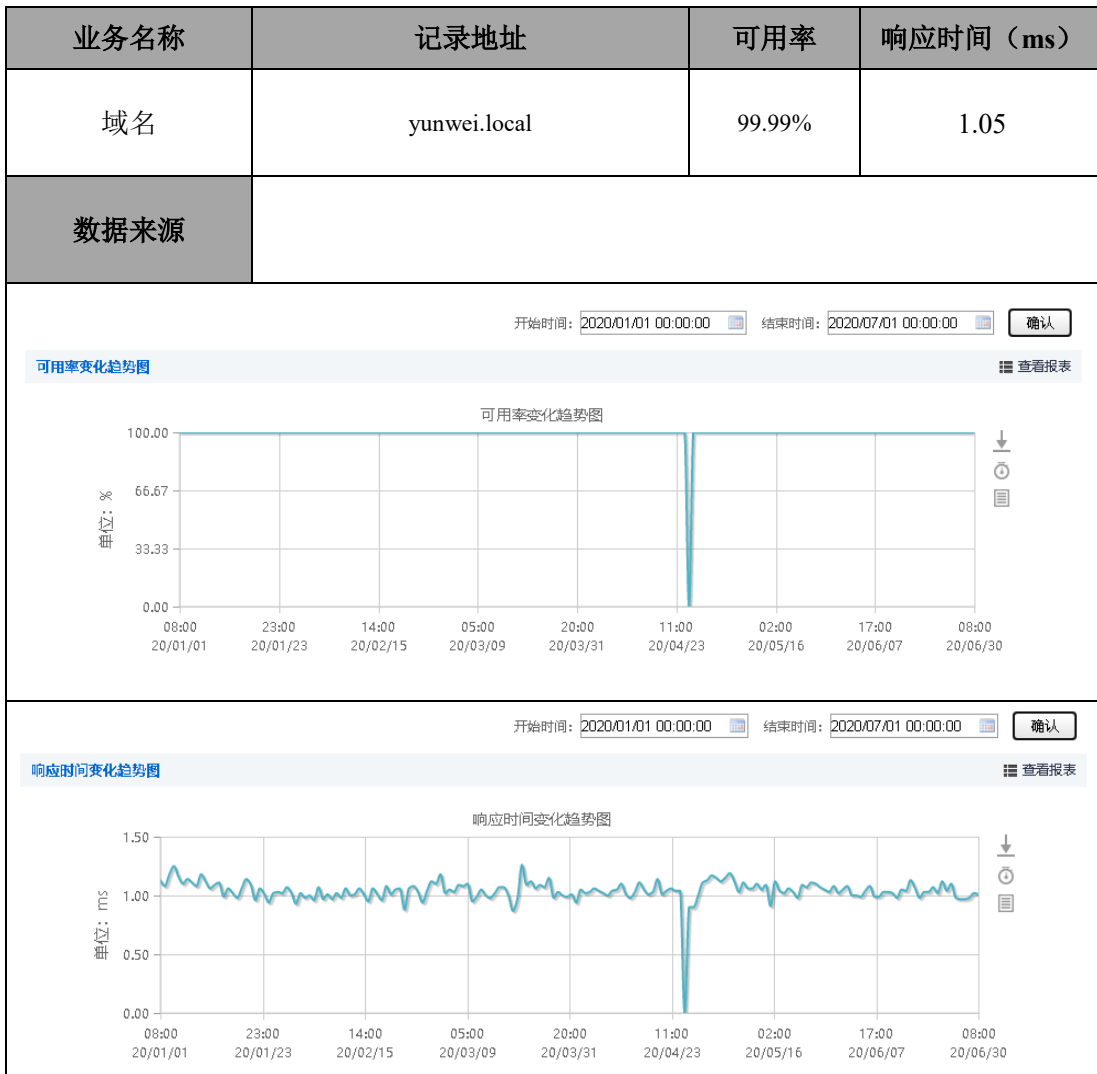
| 业务名称 | 记录地址 | 可用率 | 响应时间（ms） |
|---|---|---|---|
| 域名 | yunwei.local | 99.99% | 1.05 |
| 数据来源 | | | |

开始时间: 2020/01/01 00:00:00 结束时间: 2020/07/01 00:00:00 确认

可用率变化趋势图 查看报表

可用率变化趋势图

单位: %

100.00
66.67
33.33
0.00

08:00 20/01/01
23:00 20/01/23
14:00 20/02/15
05:00 20/03/09
20:00 20/03/31
11:00 20/04/23
02:00 20/05/16
17:00 20/06/07
08:00 20/06/30

开始时间: 2020/01/01 00:00:00 结束时间: 2020/07/01 00:00:00 确认

响应时间变化趋势图 查看报表

响应时间变化趋势图

单位: ms

1.50
1.00
0.50
0.00

08:00 20/01/01
23:00 20/01/23
14:00 20/02/15
05:00 20/03/09
20:00 20/03/31
11:00 20/04/23
02:00 20/05/16
17:00 20/06/07
08:00 20/06/30